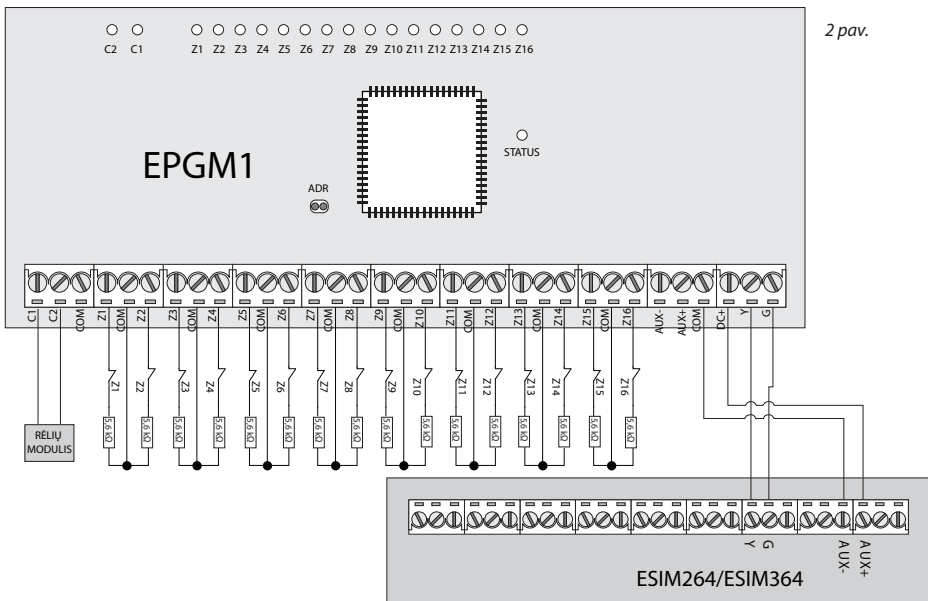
2 pav.

C2 C1 Z1 Z2 Z3 Z4 Z5 Z6 Z7 Z8 Z9 Z10 Z11 Z12 Z13 Z14 Z15 Z16

STATUS

EPGM1

ADR

C1 C2 COM Z1 COM Z2 Z3 COM Z4 Z5 COM Z6 Z7 COM Z8 Z9 COM Z10 Z11 COM Z12 Z13 COM Z14 Z15 COM Z16 AUX- AUX+ COM DC+ Y G

Z1 Z2 Z3 Z4 Z5 Z6 Z7 Z8 Z9 Z10 Z11 Z12 Z13 Z14 Z15 Z16

5.6 kΩ 5.6 kΩ 5.6 kΩ 5.6 kΩ 5.6 kΩ 5.6 kΩ 5.6 kΩ 5.6 kΩ 5.6 kΩ 5.6 kΩ 5.6 kΩ 5.6 kΩ 5.6 kΩ 5.6 kΩ 5.6 kΩ 5.6 kΩ

RĖLIŲ MODULIS

Y G AUX- AUX+

ESIM264/ESIM364